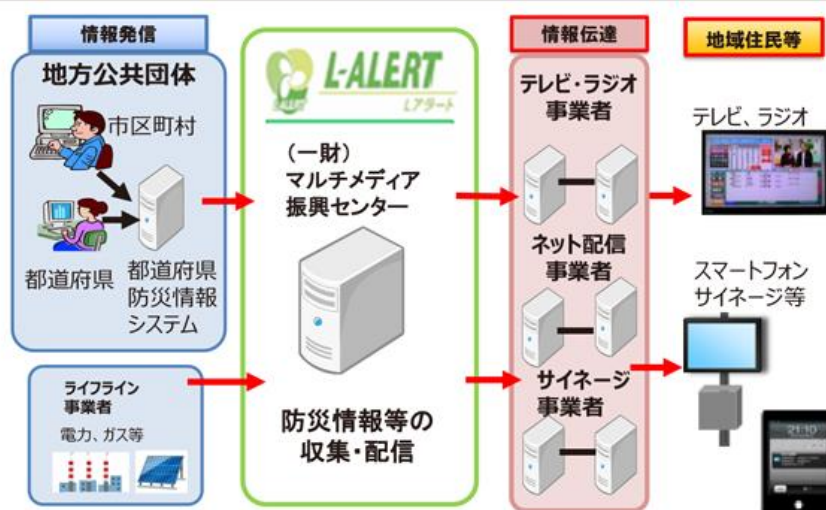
情報発信

地方公共団体

市区町村

都道府県

都道府県防災情報システム

ライフライン事業者

電力、ガス等

L-ALERT

Lアラート

（一財）マルチメディア振興センター

防災情報等の収集・配信

情報伝達

テレビ・ラジオ事業者

ネット配信事業者

サイネージ事業者

地域住民等

テレビ、ラジオ

スマートフォンサイネージ等

21:10